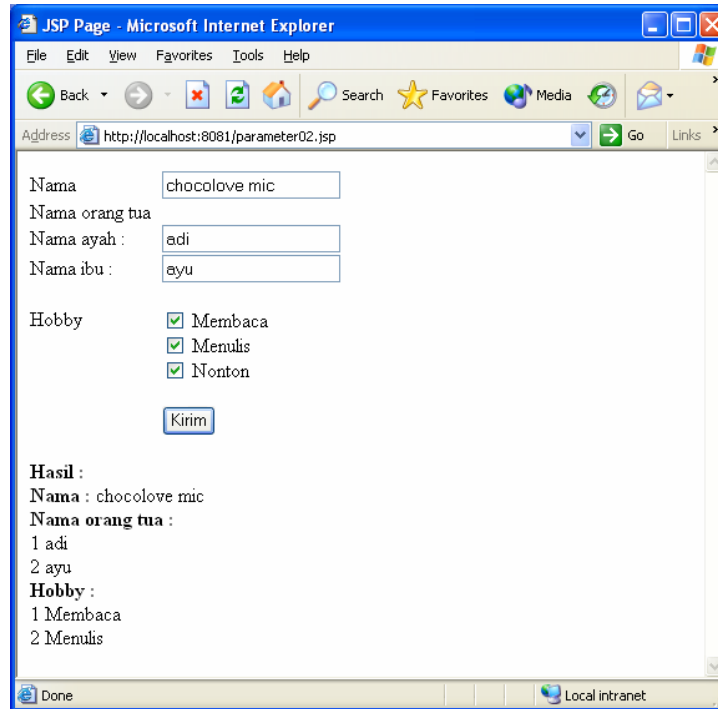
JSP Page - Microsoft Internet Explorer

File Edit View Favorites Tools Help

Back Search Favorites Media

Address http://localhost:8081/parameter02.jsp Go Links

Nama chocolove mic
Nama orang tua
Nama ayah : adi
Nama ibu : ayu

Hobby Membaca
Menulis
Nonton

Kirim

**Hasil** :
**Nama** : chocolove mic
**Nama orang tua** :
1 adi
2 ayu
**Hobby** :
1 Membaca
2 Menulis

Done Local intranet